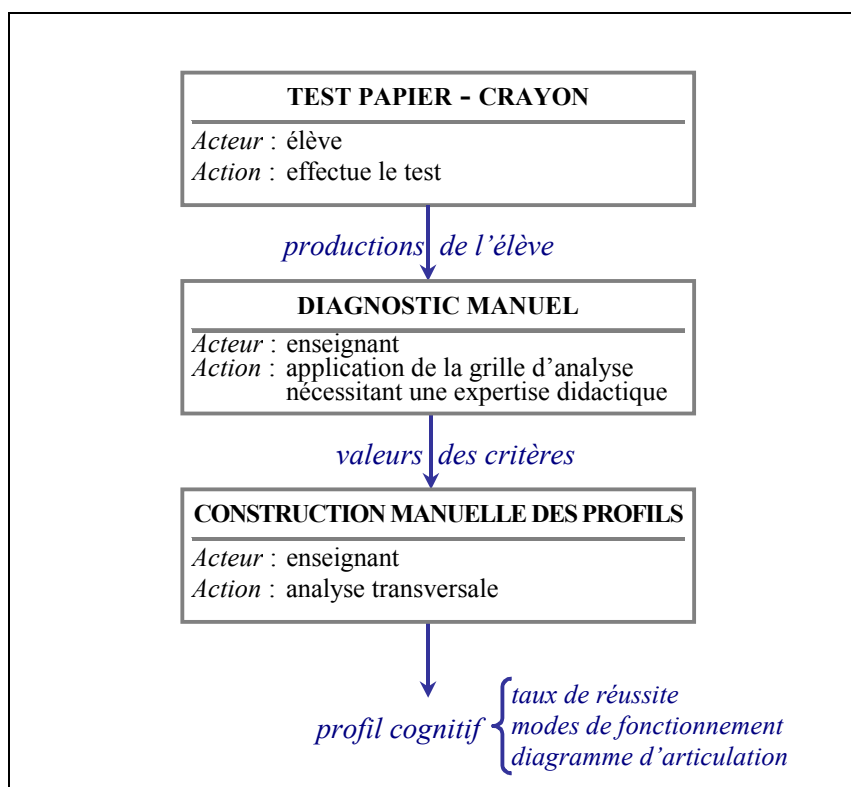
TEST PAPIER - CRAYON

*Acteur* : élève
*Action* : effectue le test

productions de l'élève

DIAGNOSTIC MANUEL

*Acteur* : enseignant
*Action* : application de la grille d'analyse nécessitant une expertise didactique

valeurs des critères

CONSTRUCTION MANUELLE DES PROFILS

*Acteur* : enseignant
*Action* : analyse transversale

profil cognitif
taux de réussite
modes de fonctionnement
diagramme d'articulation